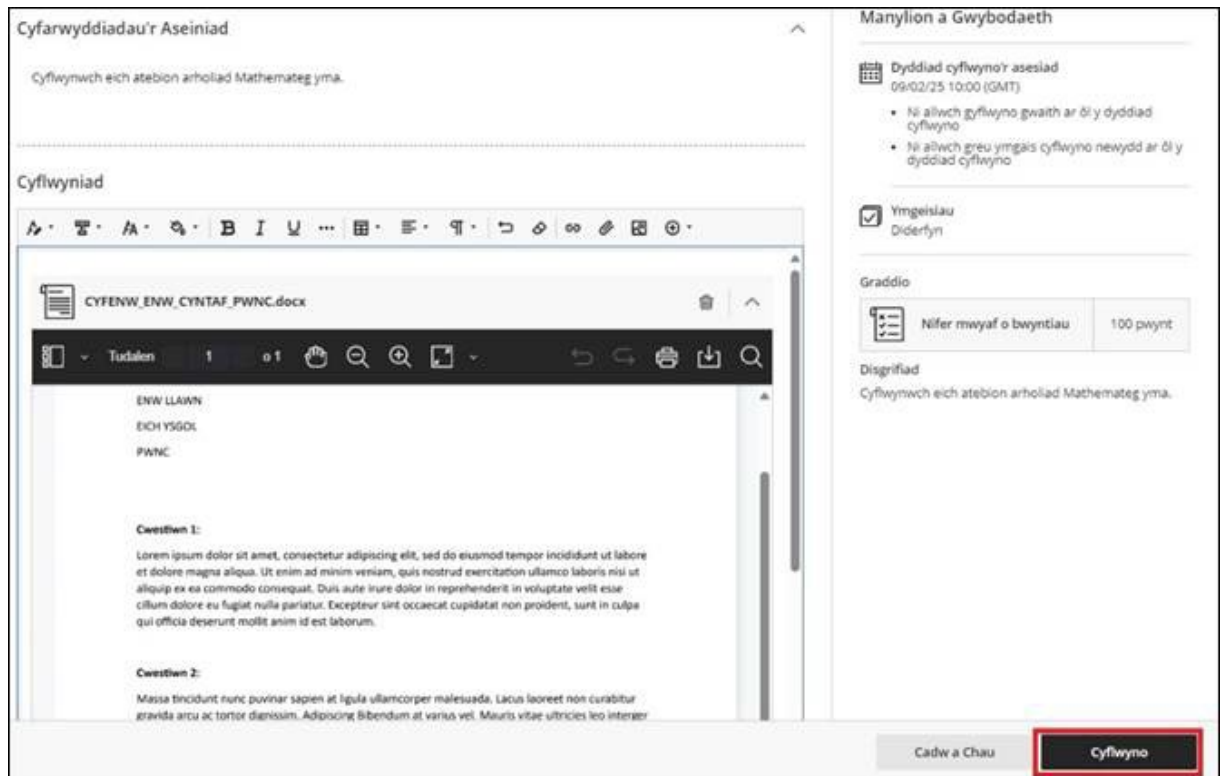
Cyfarwyddiadau'r Aseiniad

Cyflwynwch eich atebion arholiad Mathemateg yma.

Cyflwyniad

CYFENW_ENW_CYNTAF_PWNC.docx

Tudalen 1 o 1

ENW LLAWN

EICH YSGOL

PWNC

Cwestiwn 1:

Lorem ipsum dolor sit amet, consectetur adipiscing elit, sed do eiusmod tempor incididunt ut labore et dolore magna aliqua. Ut enim ad minim veniam, quis nostrud exercitation ullamco laboris nisi ut aliquip ex ea commodo consequat. Duis aute irure dolor in reprehenderit in voluptate velit esse cillum dolore eu fugiat nulla pariatur. Excepteur sint occaecat cupidatat non proident, sunt in culpa qui officia deserunt mollit anim id est laborum.

Cwestiwn 2:

Massa tincidunt nunc puvinar sapien et ligula ullamcorper malesuada. Lacus laoreet non curabitur gravida arcu ac tortor dignissim. Adipiscing Bibendum at varius vel. Mauris vitae ultricies leo integer

Manylion a Gwybodaeth

Dyddiad cyflwyno'r asesiad
09/02/25 10:00 (GMT)

• Ni allwch gyflwyno gwaith ar ôl y dyddiad cyflwyno
• Ni allwch greu ymgais cyflwyno newydd ar ôl y dyddiad cyflwyno

Ymgeisiau
Diderfyn

Graddio

Nifer mwyaf o bwyntiau | 100 pwynt

Disgrifiad
Cyflwynwch eich atebion arholiad Mathemateg yma.

Cadw a Chau

Cyflwyno